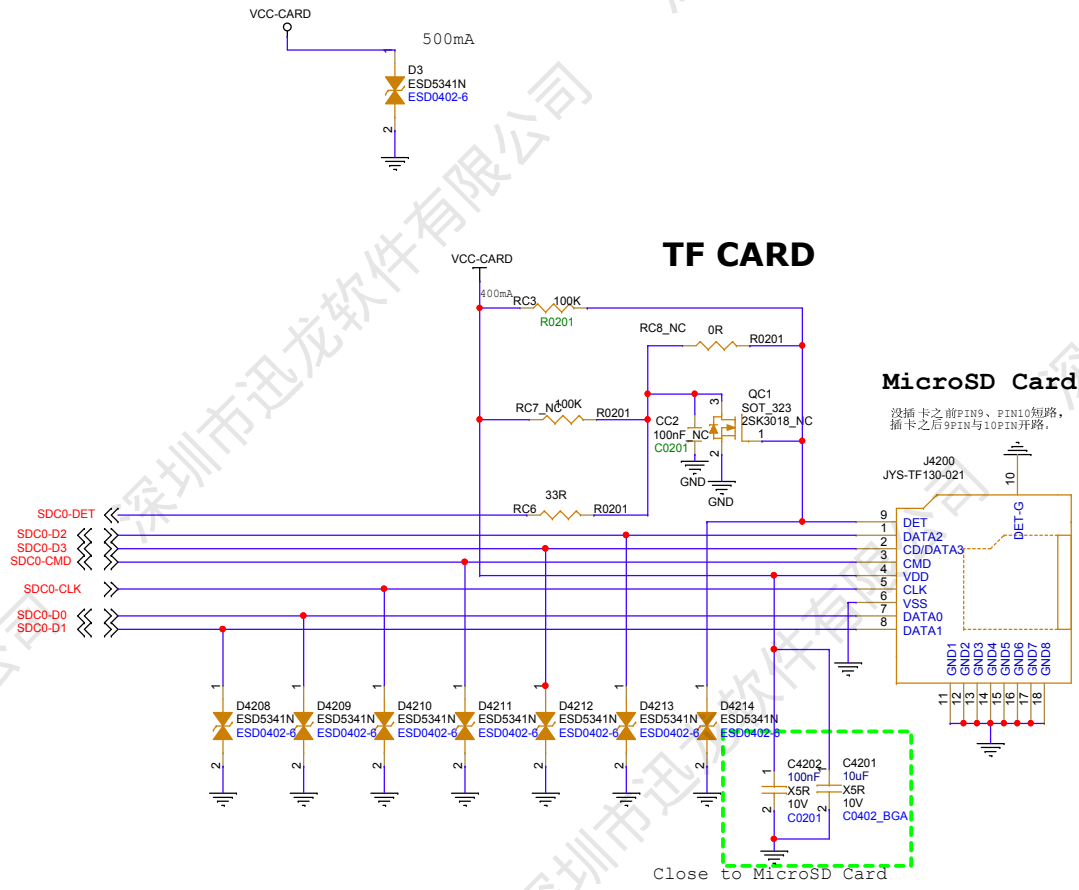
VCC-CARD
500mA
1
D3
ESD5341N
ESD0402-6
2

TF CARD

VCC-CARD
400mA
RC3 100K
R0201
RC8_NC 0R R0201
RC7_NC 100K R0201
QC1
SOT_323
2SK3018_NC
3
1
2
CC2
100nF_NC
C0201
GND
GND
RC6 33R R0201

MicroSD Card
没插卡之前PIN9、PIN10短路，插卡之后9PIN与10PIN开路，
J4200
JYS-TF130-021
10
DET-G
9 DET
1 DATA2
2 CD/DATA3
3 CMD
4 VDD
5 CLK
6 VSS
7 DATA0
8 DATA1
GND1 GND2 GND3 GND4 GND5 GND6 GND7 GND8
11 12 13 14 15 16 17 18

SDC0-DET
SDC0-D2
SDC0-D3
SDC0-CMD
SDC0-CLK
SDC0-D0
SDC0-D1

D4208 ESD5341N ESD0402-6
D4209 ESD5341N ESD0402-6
D4210 ESD5341N ESD0402-6
D4211 ESD5341N ESD0402-6
D4212 ESD5341N ESD0402-6
D4213 ESD5341N ESD0402-6
D4214 ESD5341N ESD0402-6
1
2

C4202
100nF
X5R
10V
C0201
C4201
10uF
X5R
10V
C0402_BGA
1
2

Close to MicroSD Card

深圳市迅龙软件有限公司